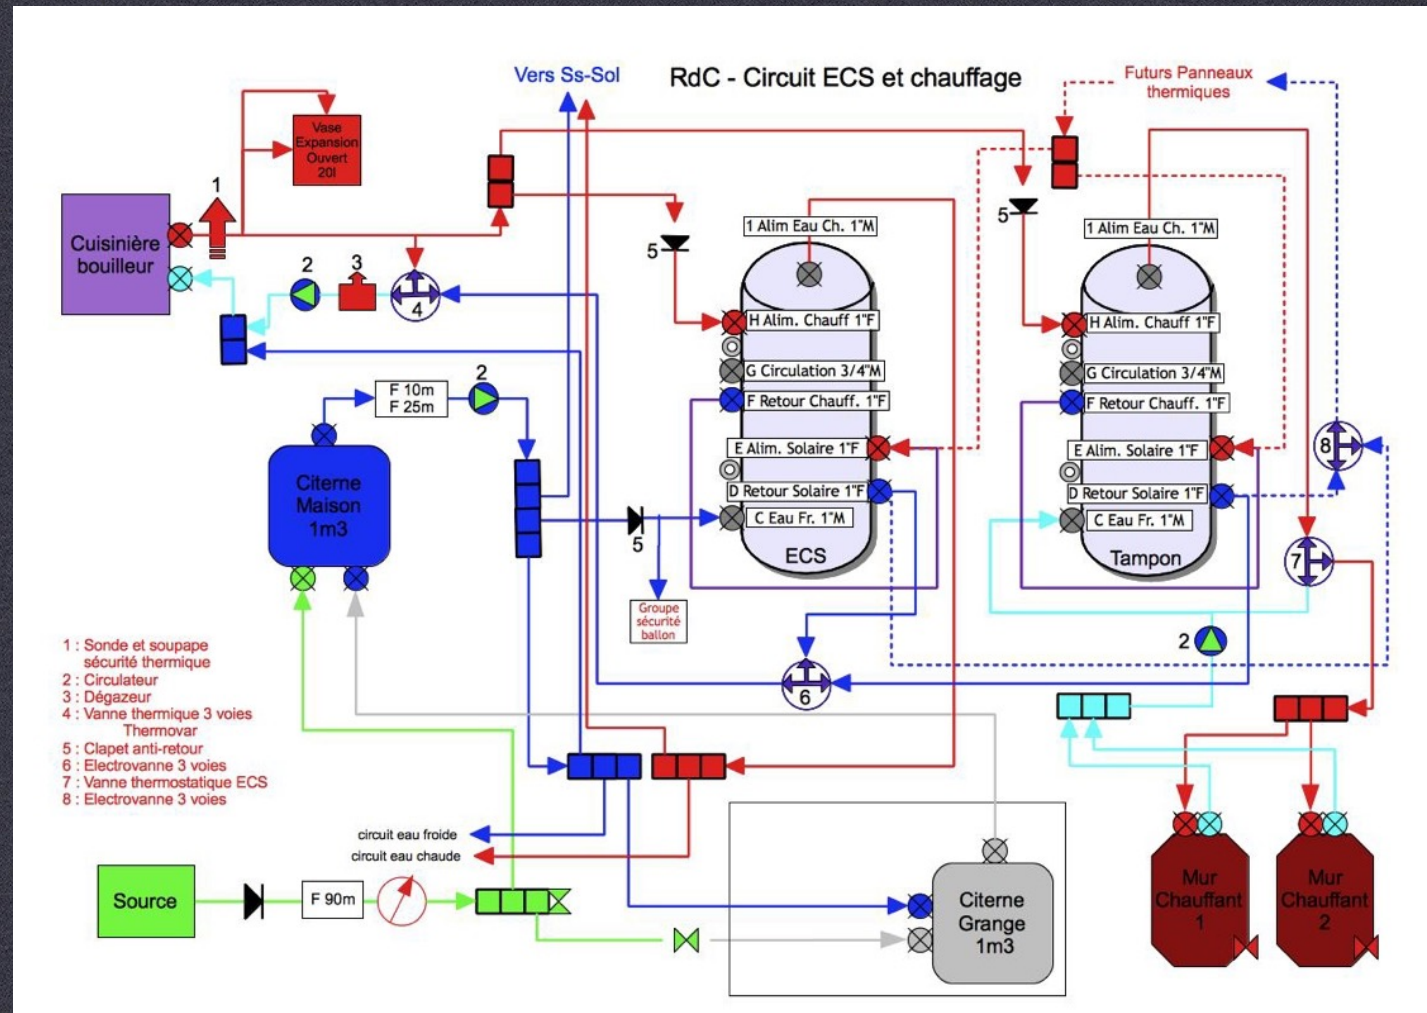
RdC - Circuit ECS et chauffage

Vers Ss-Sol

Futurs Panneaux thermiques

Vase Expansion Ouvert 20l

Cuisinière bouilleur

1

2

3

4

5

5

5

1 Alim Eau Ch. 1"M

H Alim. Chauff 1"F

G Circulation 3/4"M

F Retour Chauff. 1"F

E Alim. Solaire 1"F

D Retour Solaire 1"F

C Eau Fr. 1"M

ECS

1 Alim Eau Ch. 1"M

H Alim. Chauff 1"F

G Circulation 3/4"M

F Retour Chauff. 1"F

E Alim. Solaire 1"F

D Retour Solaire 1"F

C Eau Fr. 1"M

Tampon

8

7

2

2

F 10m
F 25m

Citerne Maison 1m3

Groupe sécurité ballon

6

1 : Sonde et soupape sécurité thermique
2 : Circulateur
3 : Dégazeur
4 : Vanne thermique 3 voies Thermovar
5 : Clapet anti-retour
6 : Electrovanne 3 voies
7 : Vanne thermostatique ECS
8 : Electrovanne 3 voies

circuit eau froide
circuit eau chaude

Source

F 90m

Citerne Grange 1m3

Mur Chauffant 1

Mur Chauffant 2